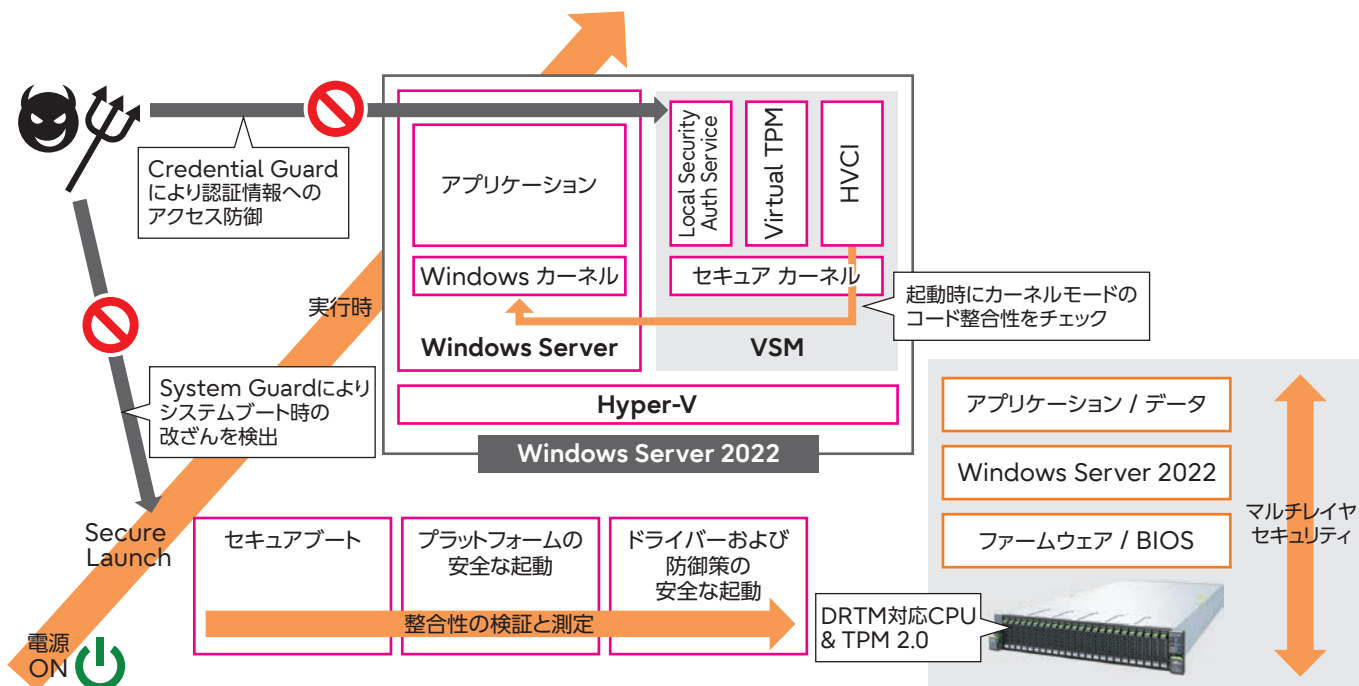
Credential Guardにより認証情報へのアクセス防御

System Guardによりシステムブート時の改ざんを検出

Secure Launch

電源 ON

実行時

アプリケーション

Windows カーネル

Windows Server

Local Security Auth Service

Virtual TPM

HVCI

セキュア カーネル

VSM

起動時にカーネルモードのコード整合性をチェック

Hyper-V

Windows Server 2022

セキュアブート

プラットフォームの安全な起動

ドライバーおよび防御策の安全な起動

整合性の検証と測定

DRTM対応CPU & TPM 2.0

アプリケーション / データ

Windows Server 2022

ファームウェア / BIOS

マルチレイヤセキュリティ